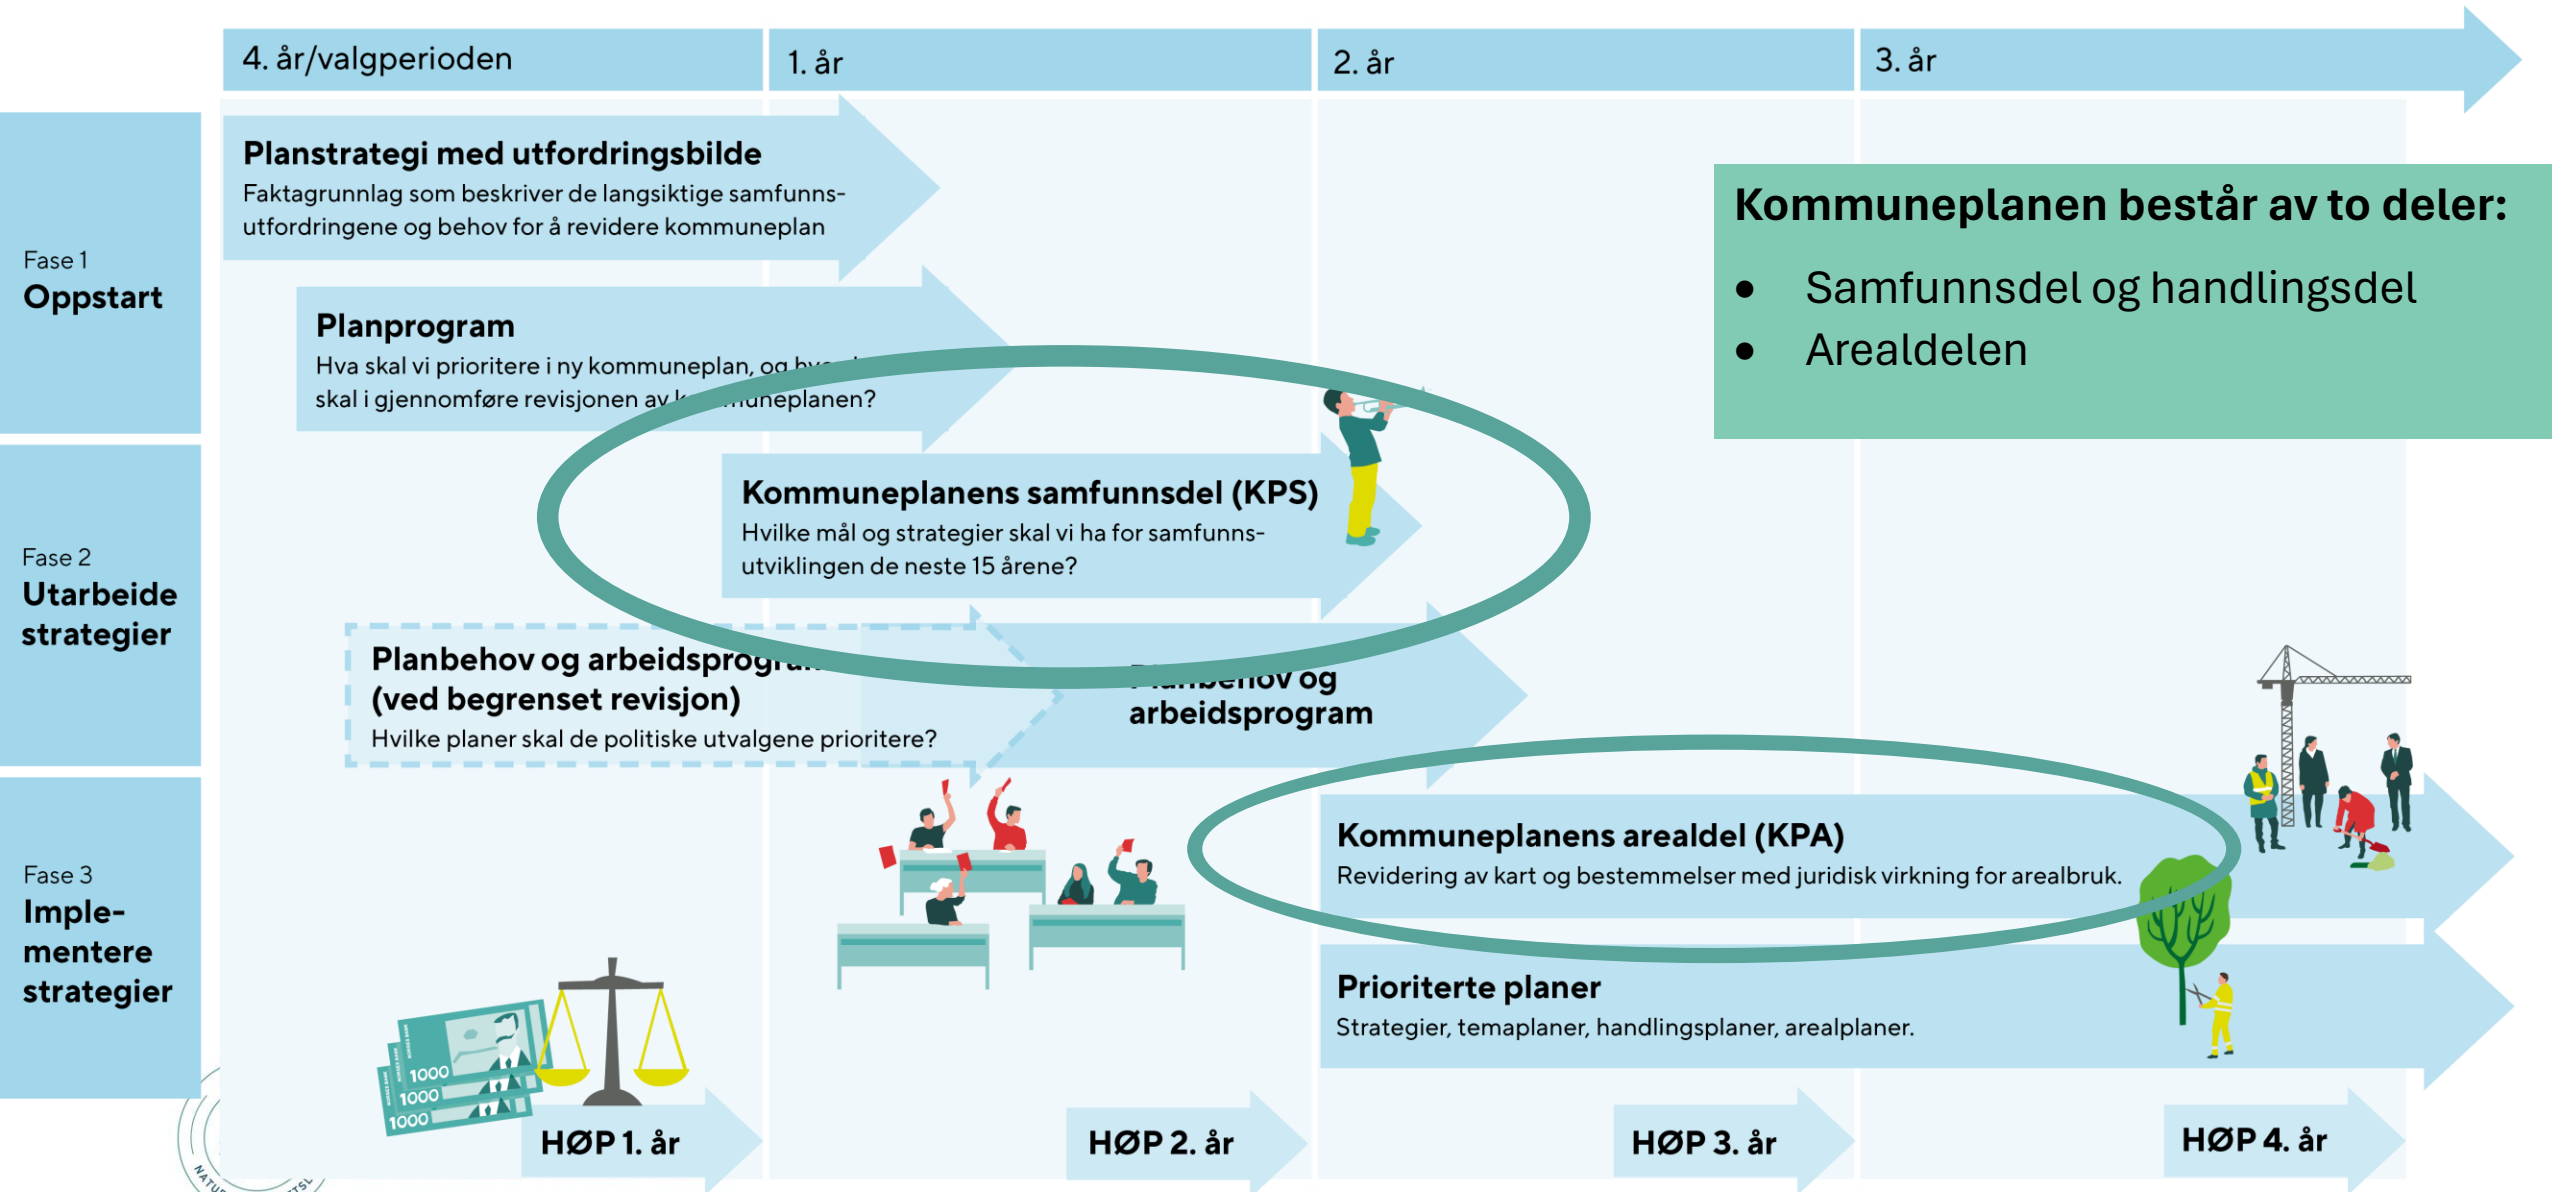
4. år/valgperioden

1. år

2. år

3. år

Fase 1
Oppstart

Fase 2
Utarbeide strategier

Fase 3
Implementere strategier

Planstrategi med utfordringsbilde
Faktagrunnlag som beskriver de langsiktige samfunnsutfordringene og behov for å revidere kommuneplan

Planprogram
Hva skal vi prioritere i ny kommuneplan, og hva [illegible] skal i gjennomføre revisjonen av k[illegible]uneplanen?

Kommuneplanen består av to deler:

- Samfunnsdel og handlingsdel
- Arealdelen

Kommuneplanens samfunnsdel (KPS)
Hvilke mål og strategier skal vi ha for samfunnsutviklingen de neste 15 årene?

Planbehov og arbeidsprogr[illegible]
(ved begrenset revisjon)
Hvilke planer skal de politiske utvalgene prioritere?

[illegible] og arbeidsprogram

Kommuneplanens arealdel (KPA)
Revidering av kart og bestemmelser med juridisk virkning for arealbruk.

Prioriterte planer
Strategier, temaplaner, handlingsplaner, arealplaner.

1000
1000
1000

HØP 1. år

HØP 2. år

HØP 3. år

HØP 4. år